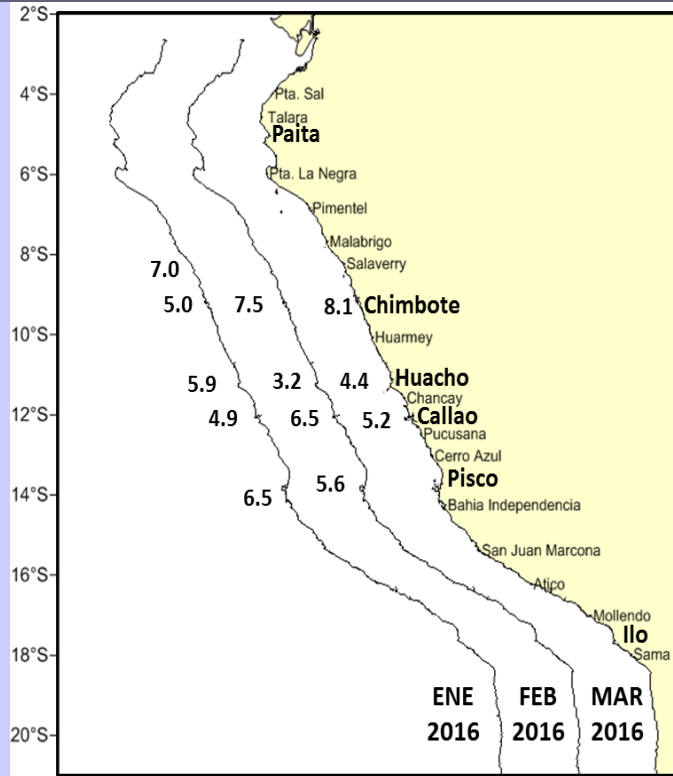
2°S
4°S
6°S
8°S
10°S
12°S
14°S
16°S
18°S
20°S

Pta. Sal
Talara
Paita
Pta. La Negra
Pimentel
Malabrigo
Salaverry
Chimbote
Huarmey
Huacho
Chancay
Callao
Pucusana
Cerro Azul
Pisco
Bahia Independencia
San Juan Marcona
Atico
Mollendo
Ilo
Sama

7.0
5.0
7.5
8.1
5.9
3.2
4.4
4.9
6.5
5.2
5.6
6.5

ENE 2016
FEB 2016
MAR 2016